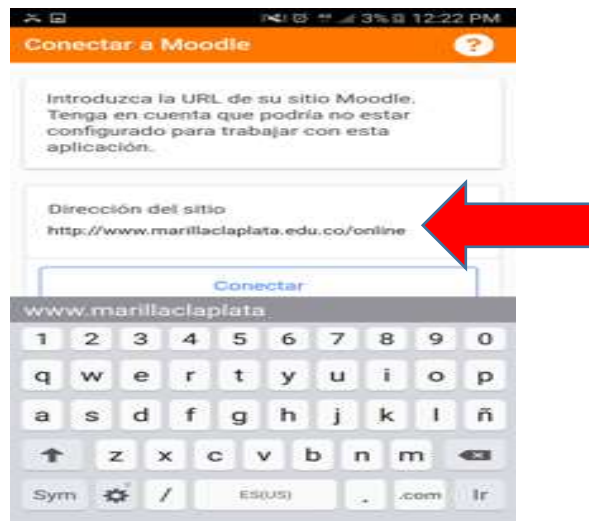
3% 12:22 PM

Conectar a Moodle

?

Introduzca la URL de su sitio Moodle. Tenga en cuenta que podría no estar configurado para trabajar con esta aplicación.

Dirección del sitio

http://www.marillaclaplata.edu.co/online

Conectar

www.marillaclaplata

1 2 3 4 5 6 7 8 9 0

q w e r t y u i o p

a s d f g h j k l ñ

z x c v b n m

Sym / ES(US) . .com Ir